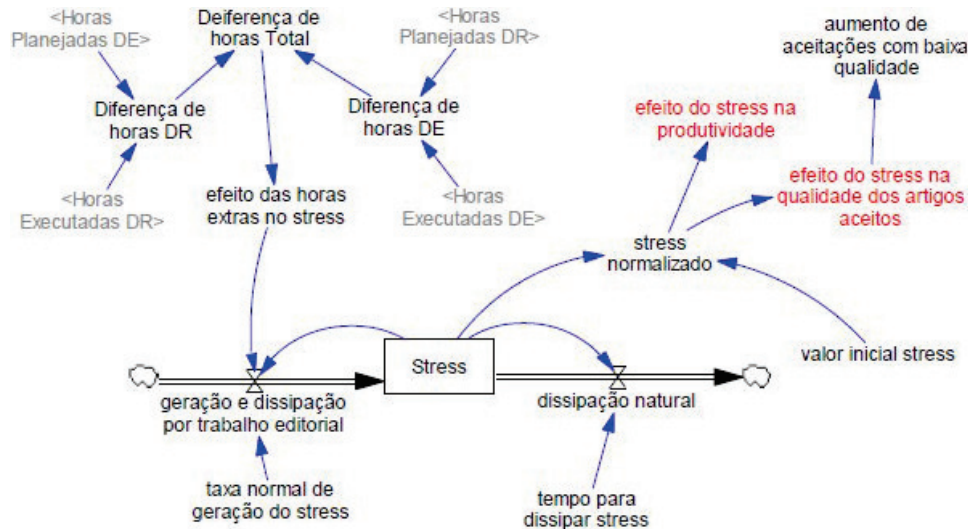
<Horas Planejadas DE>

Deiferença de horas Total

<Horas Planejadas DR>

aumento de aceitações com baixa qualidade

Diferença de horas DR

Diferença de horas DE

efeito do stress na produtividade

<Horas Executadas DR>

efeito das horas extras no stress

<Horas Executadas DE>

efeito do stress na qualidade dos artigos aceitos

stress normalizado

Stress

valor inicial stress

geração e dissipação por trabalho editorial

dissipação natural

taxa normal de geração do stress

tempo para dissipar stress